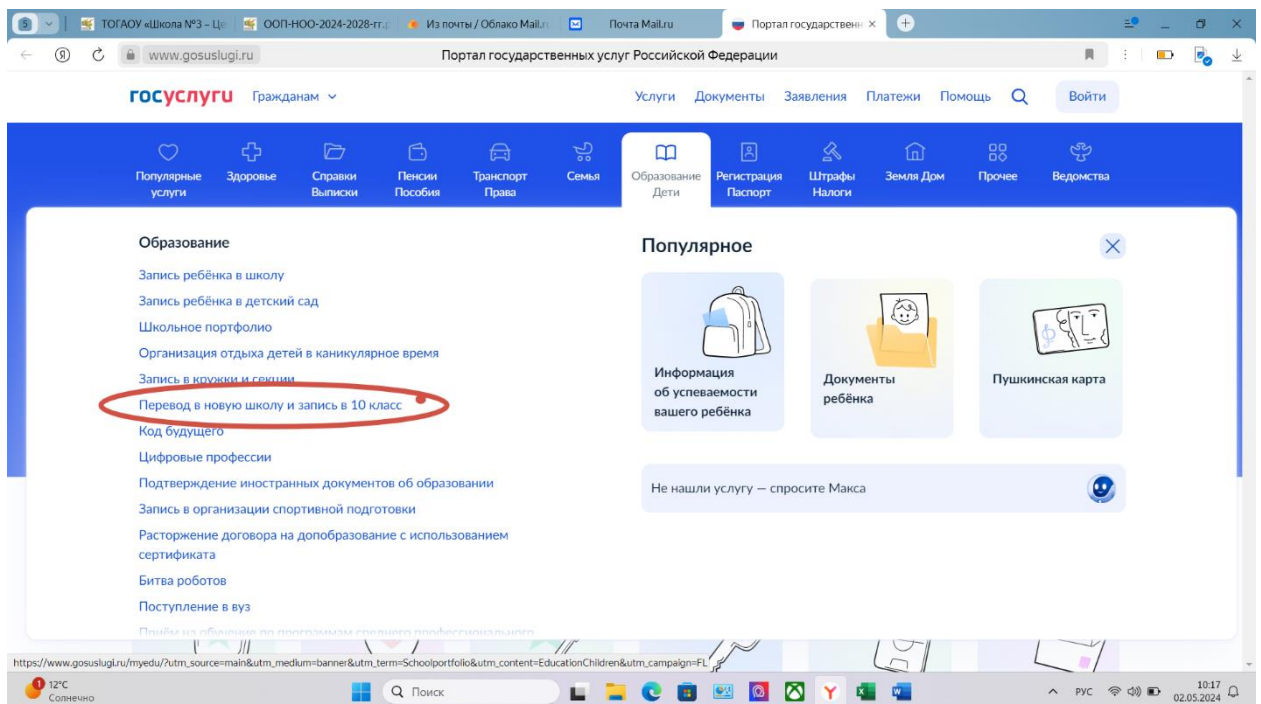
5 ТОГАОУ «Школа №3 – Це | ООП-НОО-2024-2028-гг. | Из почты / Облако Mail.r | Почта Mail.ru | Портал государственн ×

www.gosuslugi.ru Портал государственных услуг Российской Федерации

госуслуги Гражданам

Услуги Документы Заявления Платежи Помощь Войти

Популярные услуги | Здоровье | Справки Выписки | Пенсии Пособия | Транспорт Права | Семья | Образование Дети | Регистрация Паспорт | Штрафы Налоги | Земля Дом | Прочее | Ведомства

Образование

Запись ребёнка в школу
Запись ребёнка в детский сад
Школьное портфолио
Организация отдыха детей в каникулярное время
Запись в кружки и секции
Перевод в новую школу и запись в 10 класс
Код будущего
Цифровые профессии
Подтверждение иностранных документов об образовании
Запись в организации спортивной подготовки
Расторжение договора на допобразование с использованием сертификата
Битва роботов
Поступление в вуз
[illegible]

Популярное

Информация об успеваемости вашего ребёнка
Документы ребёнка
Пушкинская карта

Не нашли услугу — спросите Макса

https://www.gosuslugi.ru/myedu/?utm_source=main&utm_medium=banner&utm_term=Schoolportfolio&utm_content=EducationChildren&utm_campaign=FL

12°C Солнечно
Поиск
РУС 10:17 02.05.2024